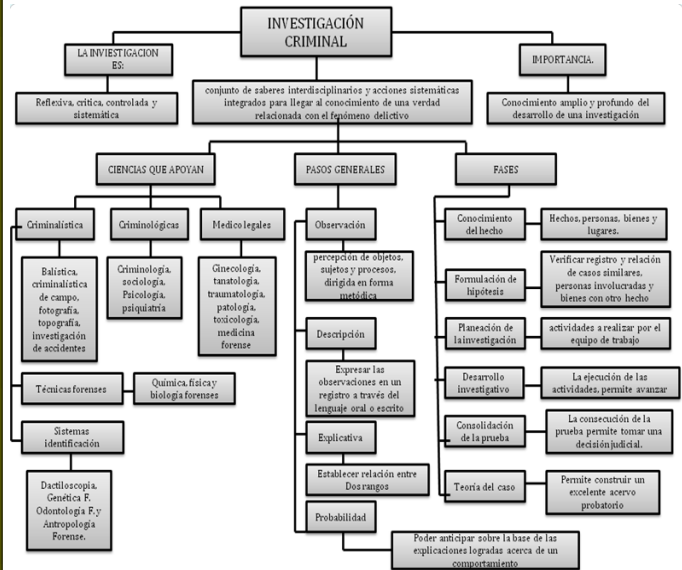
INVESTIGACIÓN CRIMINAL

LA INVIESTIGACION ES:

Reflexiva, critica, controlada y sistemática

conjunto de saberes interdisciplinarios y acciones sistemáticas integrados para llegar al conocimiento de una verdad relacionada con el fenómeno delictivo

IMPORTANCIA.

Conocimiento amplio y profundo del desarrollo de una investigación

CIENCIAS QUE APOYAN

Criminalística

Balística, criminalística de campo, fotografía, topografía, investigación de accidentes

Criminológicas

Criminología, sociología, Psicología, psiquiatría

Medico legales

Ginecología, tanatología, traumatología, patología, toxicología, medicina forense

Técnicas forenses

Química, física y biología forenses

Sistemas identificación

Dactiloscopia, Genética F. Odontología F. y Antropología Forense.

PASOS GENERALES

Observación

percepción de objetos, sujetos y procesos, dirigida en forma metódica

Descripción

Expresar las observaciones en un registro a través del lenguaje oral o escrito

Explicativa

Establecer relación entre Dos rangos

Probabilidad

Poder anticipar sobre la base de las explicaciones logradas acerca de un comportamiento

FASES

Conocimiento del hecho

Hechos, personas, bienes y lugares.

Formulación de hipótesis

Verificar registro y relación de casos similares, personas involucradas y bienes con otro hecho

Planeación de la investigación

actividades a realizar por el equipo de trabajo

Desarrollo investigativo

La ejecución de las actividades, permite avanzar

Consolidación de la prueba

La consecución de la prueba permite tomar una decisión judicial.

Teoría del caso

Permite construir un excelente acervo probatorio